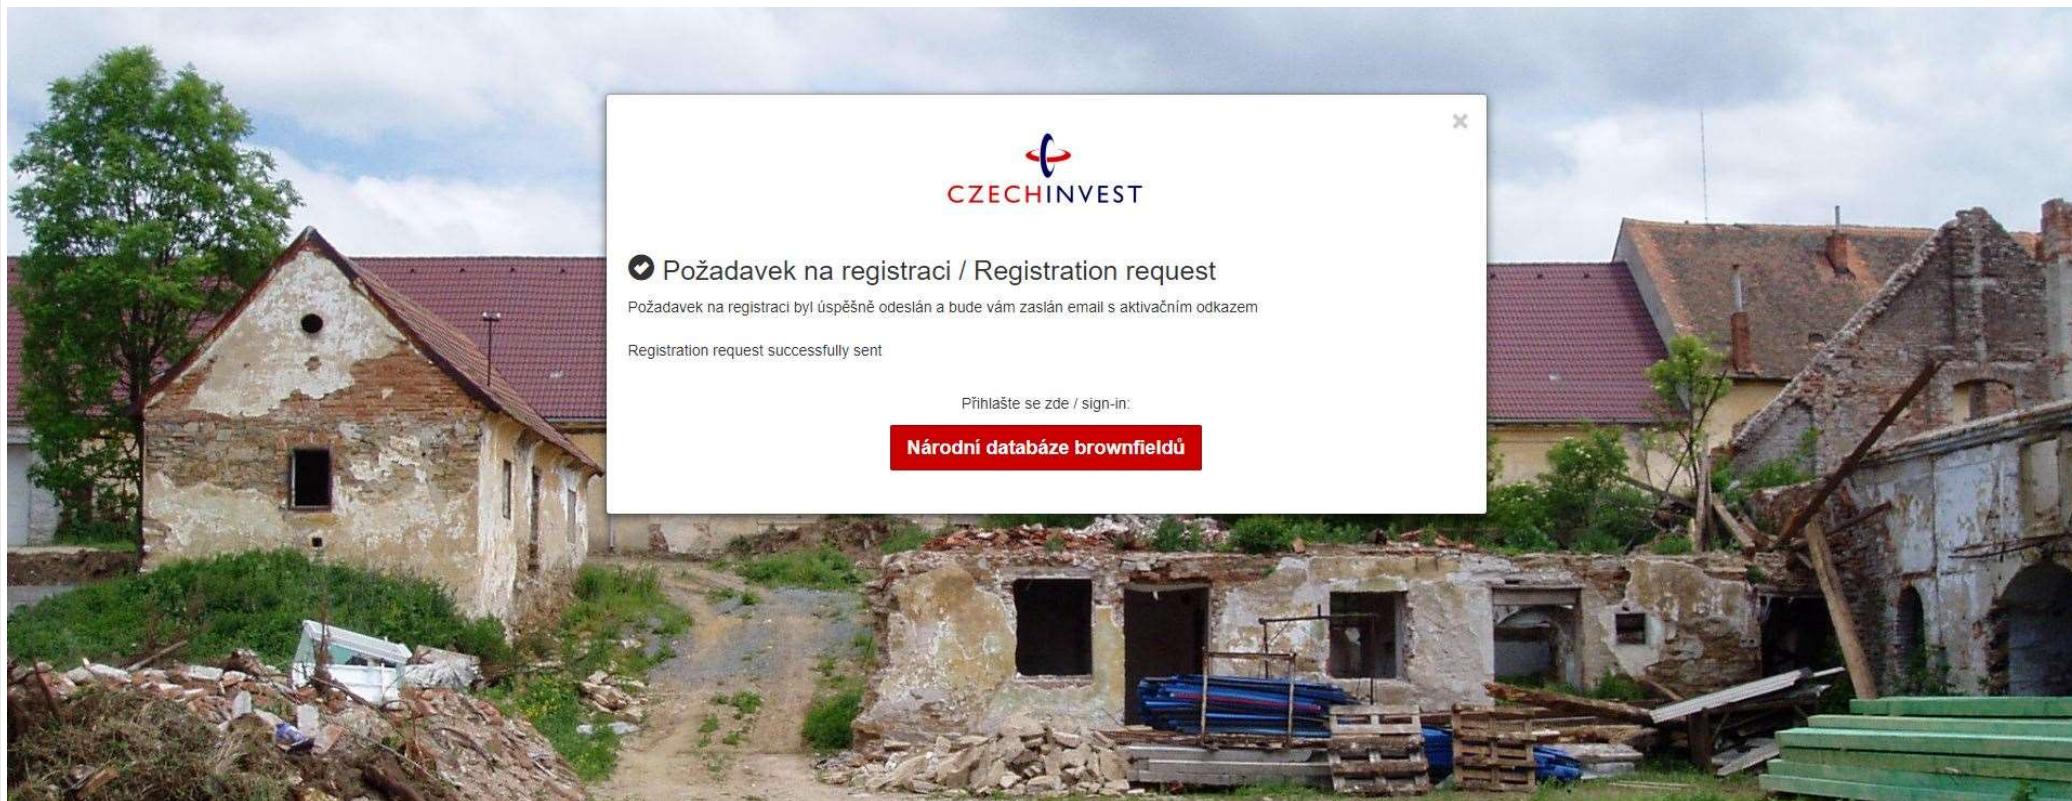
×

CZECHINVEST

Požadavek na registraci / Registration request

Požadavek na registraci byl úspěšně odeslán a bude vám zaslán email s aktivačním odkazem

Registration request successfully sent

Přihlašte se zde / sign-in:

Národní databáze brownfieldů